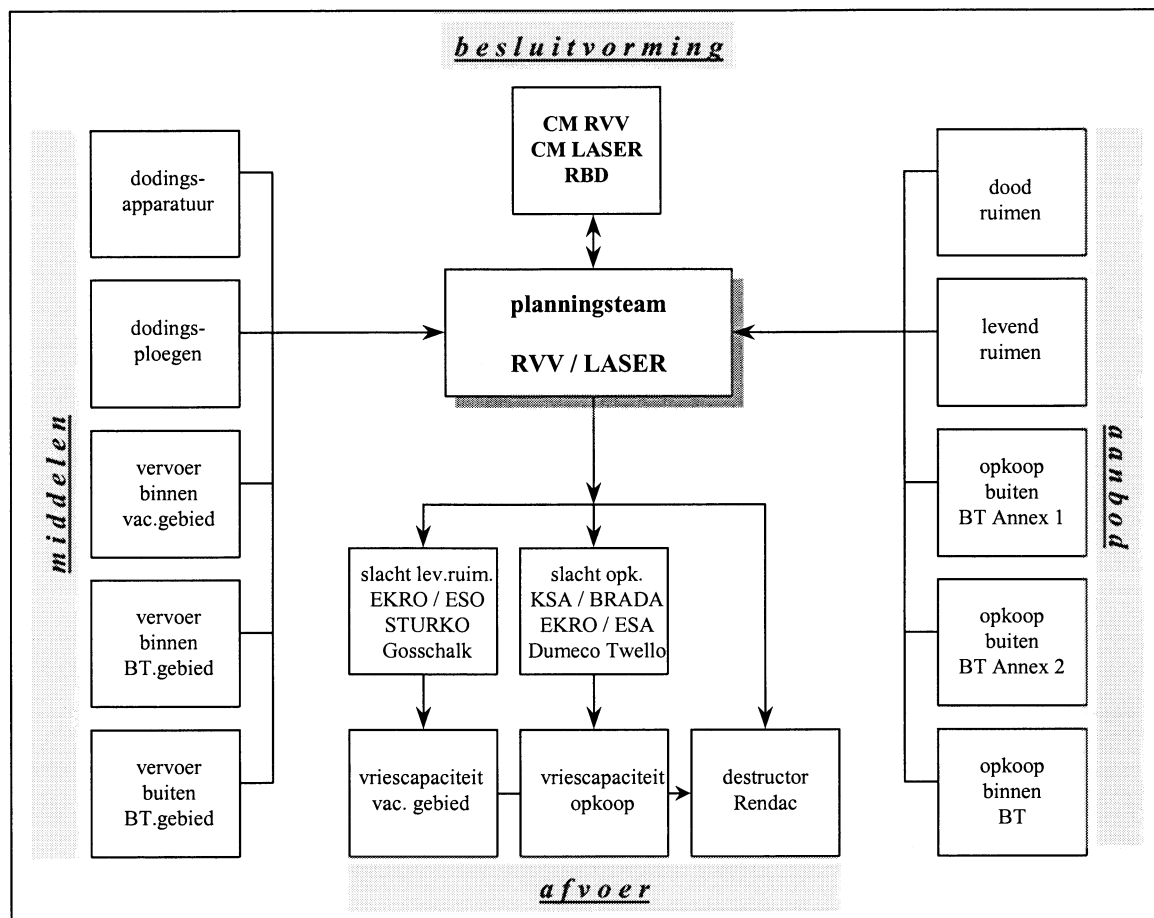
besluitvorming

middelen

dodingsapparatuur

dodingsploegen

vervoer binnen vac.gebied

vervoer binnen BT.gebied

vervoer buiten BT.gebied

CM RVV
CM LASER
RBD

planningsteam

RVV / LASER

slacht lev.ruim.
EKRO / ESO
STURKO
Gosschalk

slacht opk.
KSA / BRADA
EKRO / ESA
Dumeco Twello

vriescapaciteit vac. gebied

vriescapaciteit opkoop

destructor Rendac

aanbod

dood ruimen

levend ruimen

opkoop buiten BT Annex 1

opkoop buiten BT Annex 2

opkoop binnen BT

afvoer